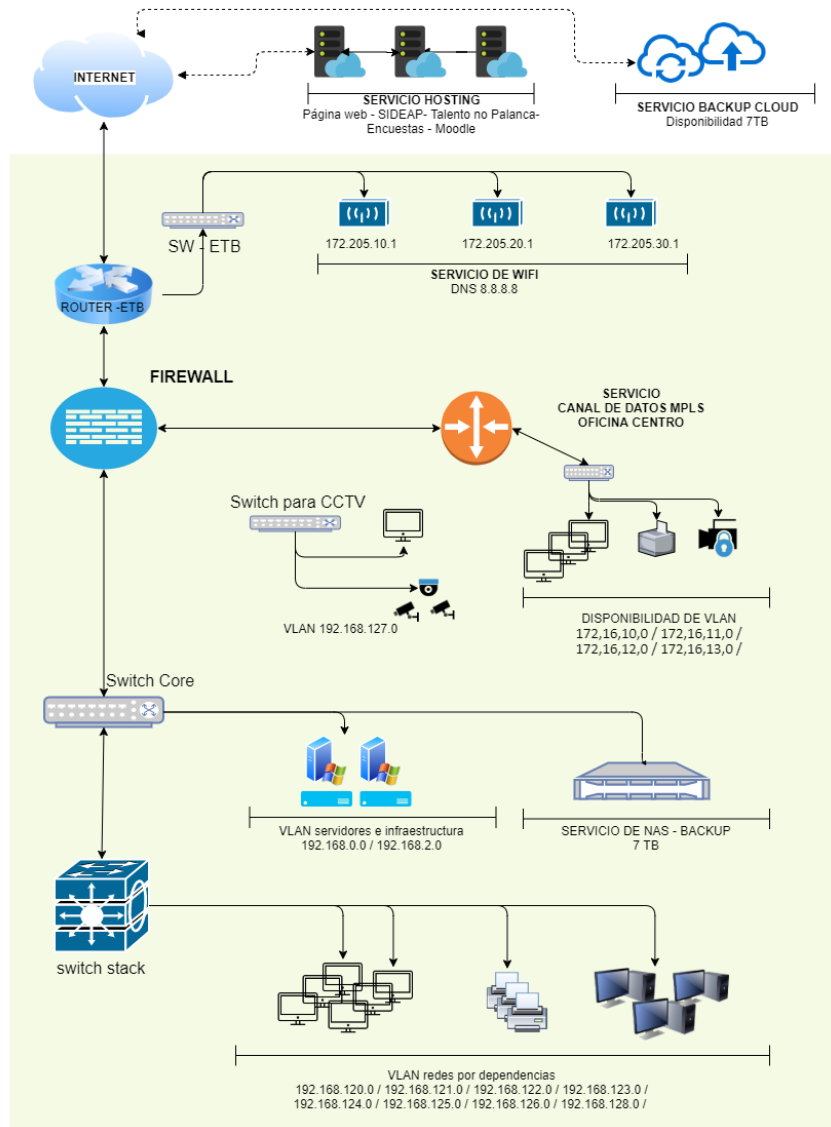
INTERNET

SERVICIO HOSTING
Página web - SIDEAP- Talento no Palanca- Encuestas - Moodle

SERVICIO BACKUP CLOUD
Disponibilidad 7TB

SW - ETB

172.205.10.1

172.205.20.1

172.205.30.1

SERVICIO DE WIFI
DNS 8.8.8.8

ROUTER -ETB

FIREWALL

SERVICIO
CANAL DE DATOS MPLS
OFICINA CENTRO

Switch para CCTV

VLAN 192.168.127.0

DISPONIBILIDAD DE VLAN
172,16,10,0 / 172,16,11,0 / 172,16,12,0 / 172,16,13,0 /

Switch Core

VLAN servidores e infraestructura
192.168.0.0 / 192.168.2.0

SERVICIO DE NAS - BACKUP
7 TB

switch stack

VLAN redes por dependencias
192.168.120.0 / 192.168.121.0 / 192.168.122.0 / 192.168.123.0 / 192.168.124.0 / 192.168.125.0 / 192.168.126.0 / 192.168.128.0 /